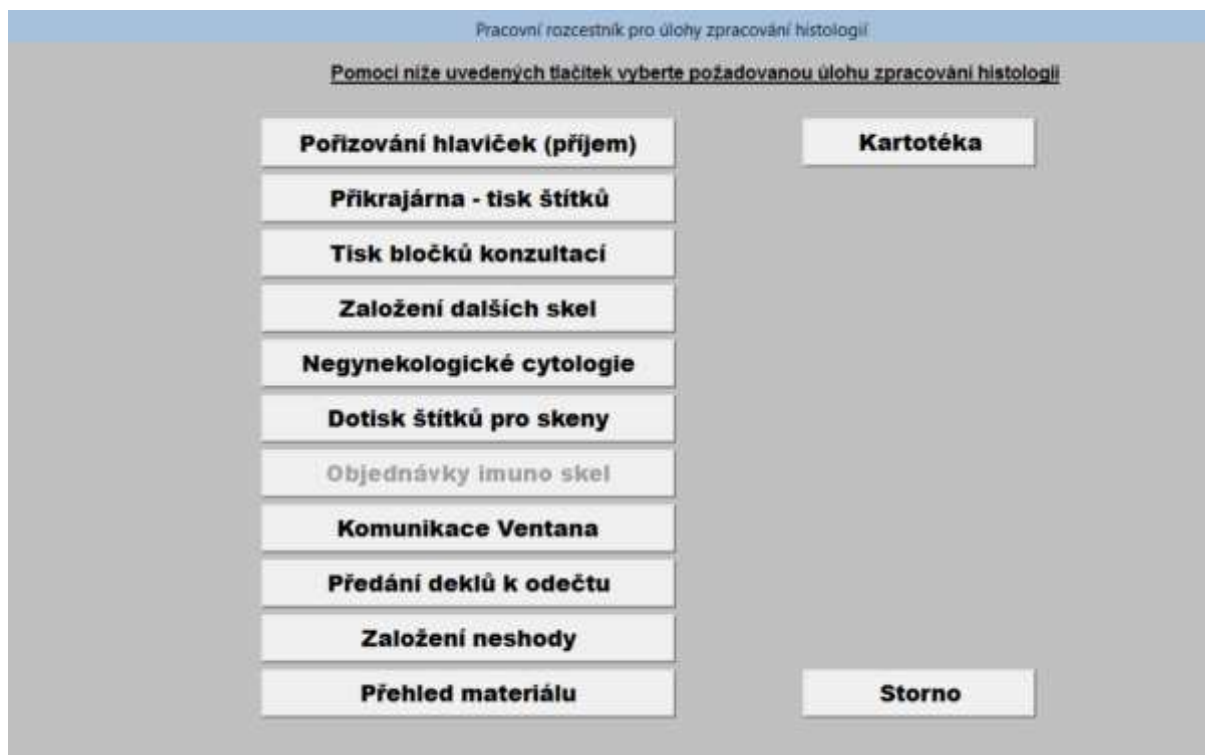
Pracovní rozcestník pro úlohy zpracování histologií

Pomocí níže uvedených tlačítek vyberte požadovanou úlohu zpracování histologií

Pořizování hlaviček (příjem)

Kartotéka

Přikrajárna - tisk štítků

Tisk bločků konzultací

Založení dalších skel

Negynekologické cytologie

Dotisk štítků pro skeny

Objednávky imuno skel

Komunikace Ventana

Předání deklů k odečtu

Založení neshody

Přehled materiálu

Storno